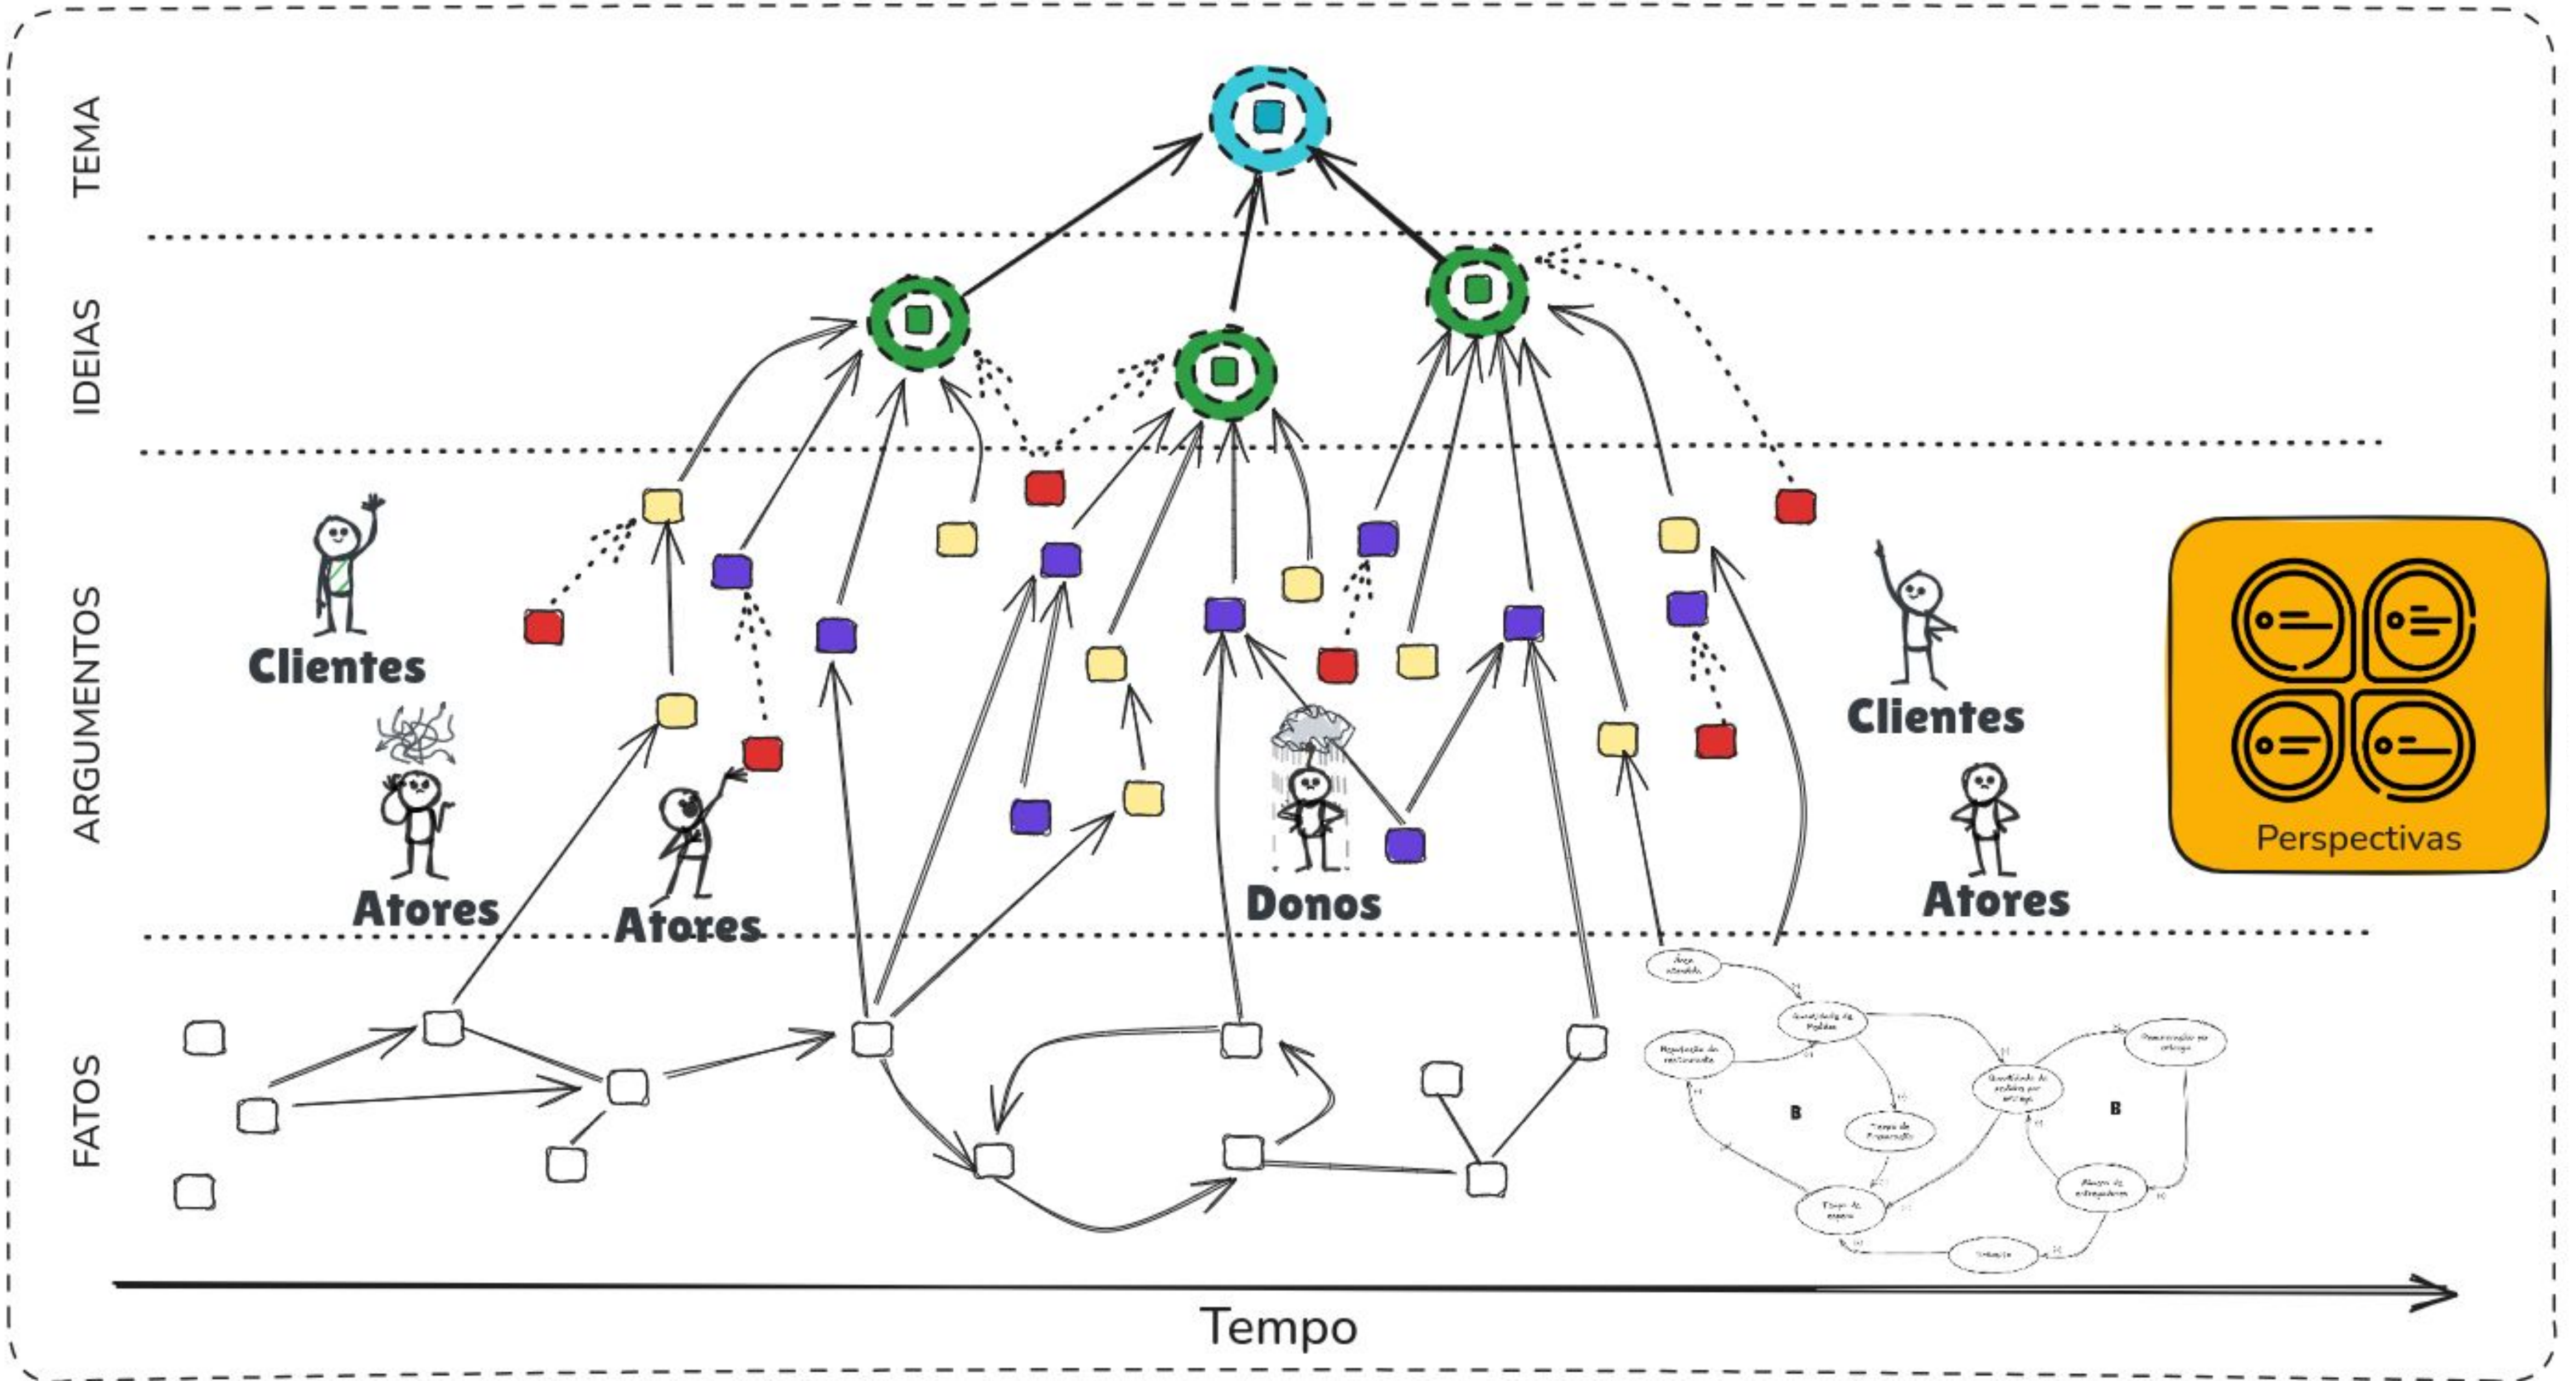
TEMA

IDEIAS

ARGUMENTOS

FATOS

Clientes

Atores

Atores

Donos

Clientes

Atores

Perspectivas

Área atendida

Quantidade de Pedidos

Reputação do restaurante

Tempo de Preparação

Quantidade de pedidos por entrega

Percentual de atraso

Tempo de espera

Número de entregadores

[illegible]

B

B

Tempo